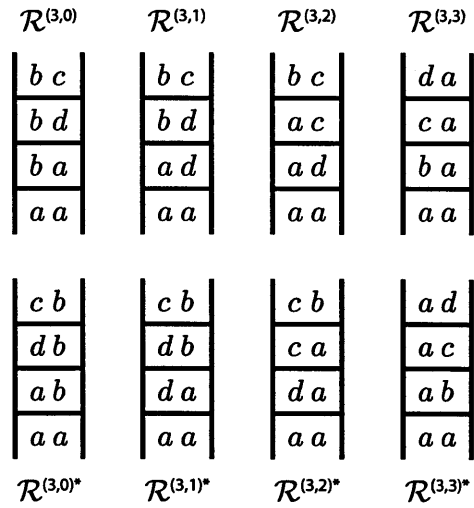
$\mathcal{R}^{(3,0)}$ $\mathcal{R}^{(3,1)}$ $\mathcal{R}^{(3,2)}$ $\mathcal{R}^{(3,3)}$

| $\mathcal{R}^{(3,0)}$ | $\mathcal{R}^{(3,1)}$ | $\mathcal{R}^{(3,2)}$ | $\mathcal{R}^{(3,3)}$ |
|---|---|---|---|
| $b\ c$ | $b\ c$ | $b\ c$ | $d\ a$ |
| $b\ d$ | $b\ d$ | $a\ c$ | $c\ a$ |
| $b\ a$ | $a\ d$ | $a\ d$ | $b\ a$ |
| $a\ a$ | $a\ a$ | $a\ a$ | $a\ a$ |

| $\mathcal{R}^{(3,0)*}$ | $\mathcal{R}^{(3,1)*}$ | $\mathcal{R}^{(3,2)*}$ | $\mathcal{R}^{(3,3)*}$ |
|---|---|---|---|
| $c\ b$ | $c\ b$ | $c\ b$ | $a\ d$ |
| $d\ b$ | $d\ b$ | $c\ a$ | $a\ c$ |
| $a\ b$ | $d\ a$ | $d\ a$ | $a\ b$ |
| $a\ a$ | $a\ a$ | $a\ a$ | $a\ a$ |

$\mathcal{R}^{(3,0)*}$ $\mathcal{R}^{(3,1)*}$ $\mathcal{R}^{(3,2)*}$ $\mathcal{R}^{(3,3)*}$